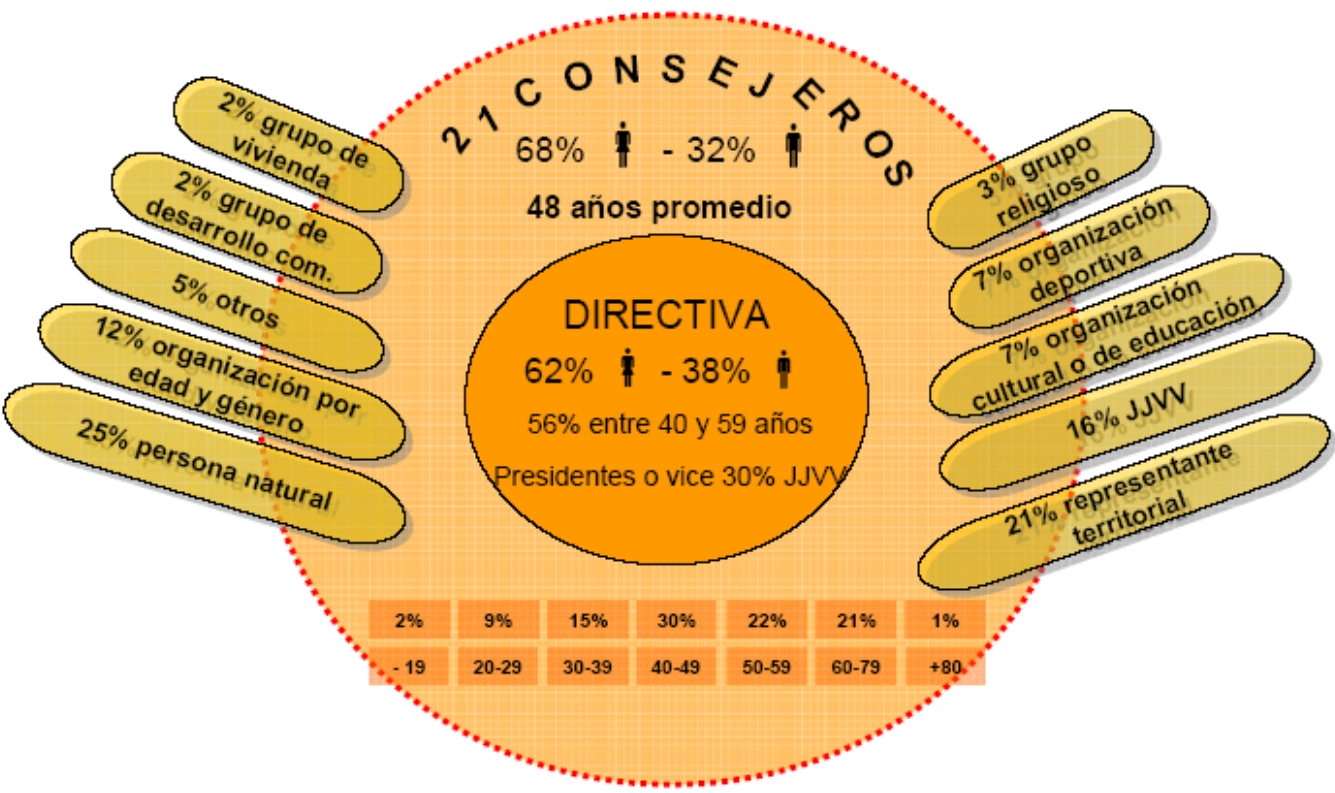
2% grupo de vivienda

2% grupo de desarrollo com.

5% otros

12% organización por edad y género

25% persona natural

21 CONSEJEROS

68% - 32%

48 años promedio

DIRECTIVA

62% - 38%

56% entre 40 y 59 años

Presidentes o vice 30% JJVV

3% grupo religioso

7% organización deportiva

7% organización cultural o de educación

16% JJVV

21% representante territorial

| 2% | 9% | 15% | 30% | 22% | 21% | 1% |
|---|---|---|---|---|---|---|
| - 19 | 20-29 | 30-39 | 40-49 | 50-59 | 60-79 | +80 |